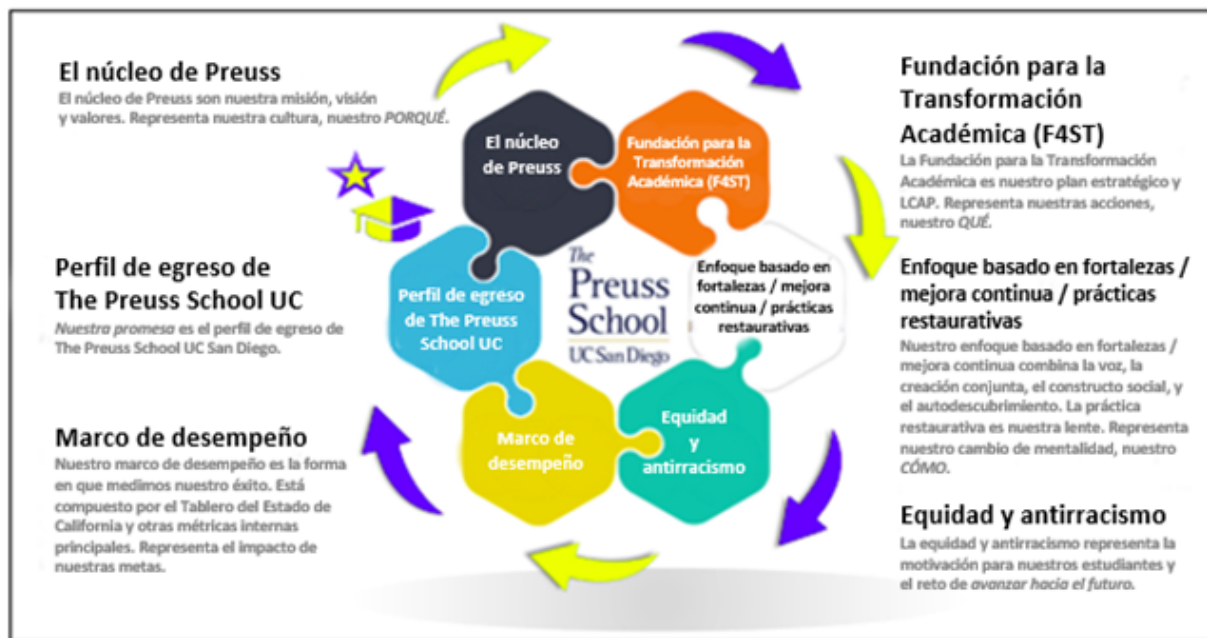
El núcleo de Preuss
El núcleo de Preuss son nuestra misión, visión y valores. Representa nuestra cultura, nuestro *PORQUÉ*.

Perfil de egreso de The Preuss School UC
*Nuestra promesa* es el perfil de egreso de The Preuss School UC San Diego.

Marco de desempeño
Nuestro marco de desempeño es la forma en que medimos nuestro éxito. Está compuesto por el Tablero del Estado de California y otras métricas internas principales. Representa el impacto de nuestras metas.

El núcleo de Preuss

Fundación para la Transformación Académica (F4ST)

Perfil de egreso de The Preuss School UC

The Preuss School UC San Diego

Enfoque basado en fortalezas / mejora continua / prácticas restaurativas

Marco de desempeño

Equidad y antirracismo

Fundación para la Transformación Académica (F4ST)
La Fundación para la Transformación Académica es nuestro plan estratégico y LCAP. Representa nuestras acciones, nuestro *QUÉ*.

Enfoque basado en fortalezas / mejora continua / prácticas restaurativas
Nuestro enfoque basado en fortalezas / mejora continua combina la voz, la creación conjunta, el constructo social, y el autodescubrimiento. La práctica restaurativa es nuestra lente. Representa nuestro cambio de mentalidad, nuestro *CÓMO*.

Equidad y antirracismo
La equidad y antirracismo representa la motivación para nuestros estudiantes y el reto de *avanzar hacia el futuro*.